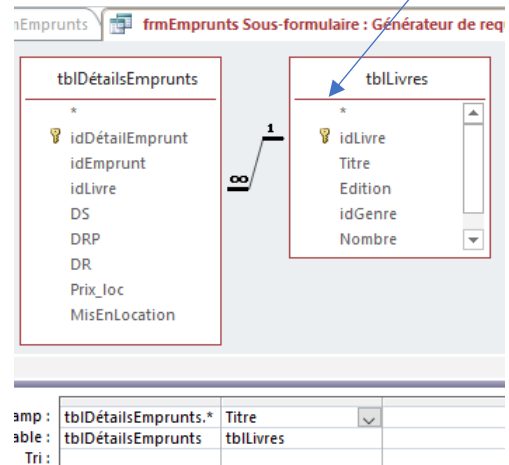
nEmprunts | frmEmprunts Sous-formulaire : Générateur de requ

tblDétailsEmprunts
*
idDétailEmprunt
idEmprunt
idLivre
DS
DRP
DR
Prix_loc
MisEnLocation

1
∞

tblLivres
*
idLivre
Titre
Edition
idGenre
Nombre

| amp : | tblDétailsEmprunts.* | Titre |
|---|---|---|
| able : | tblDétailsEmprunts | tblLivres |
| Tri : | | |